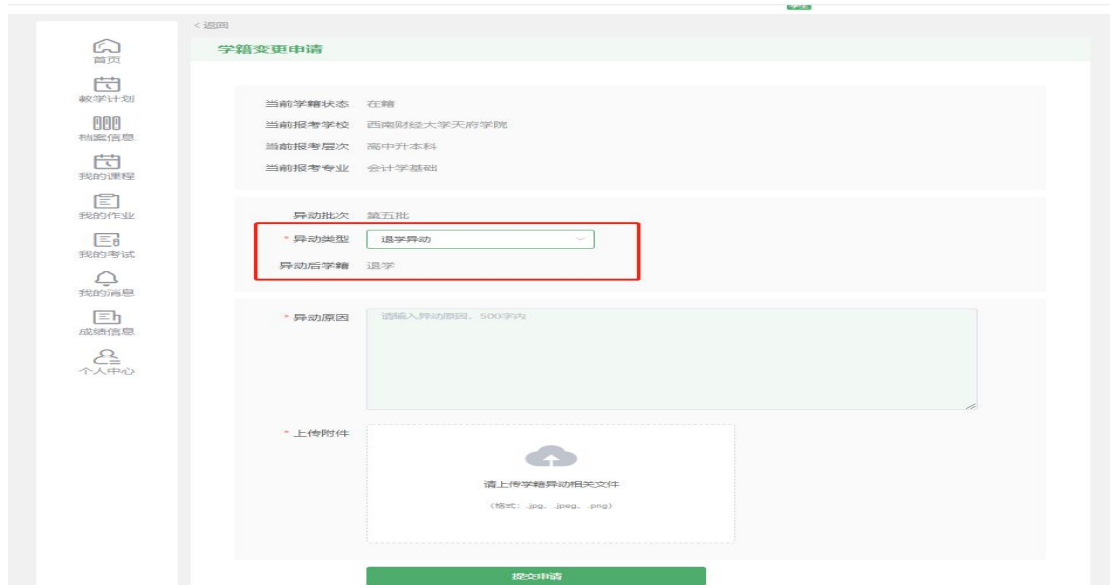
首页
教学计划
档案信息
我的课程
我的作业
我的考试
我的消息
成绩信息
个人中心

< 返回

学籍变更申请

当前学籍状态 在籍
当前报考学校 西南财经大学天府学院
当前报考层次 高中升本科
当前报考专业 会计学基础

异动批次 第五批
* 异动类型 退学异动
异动后学籍 退学

* 异动原因 请输入异动原因，500字内

* 上传附件
请上传学籍异动相关文件
（格式：.jpg、.jpeg、.png）

提交申请